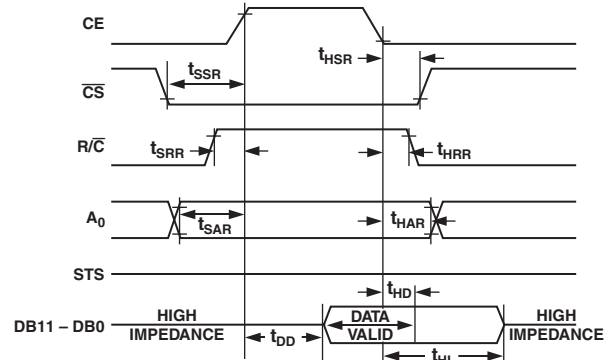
CE

$t_{HSR}$

$t_{SSR}$

$\overline{CS}$

$R/\overline{C}$

$t_{SRR}$

$t_{HRR}$

$A_0$

$t_{SAR}$

$t_{HAR}$

STS

$t_{HD}$

DB11 – DB0

HIGH IMPEDANCE

DATA VALID

HIGH IMPEDANCE

$t_{DD}$

$t_{HL}$